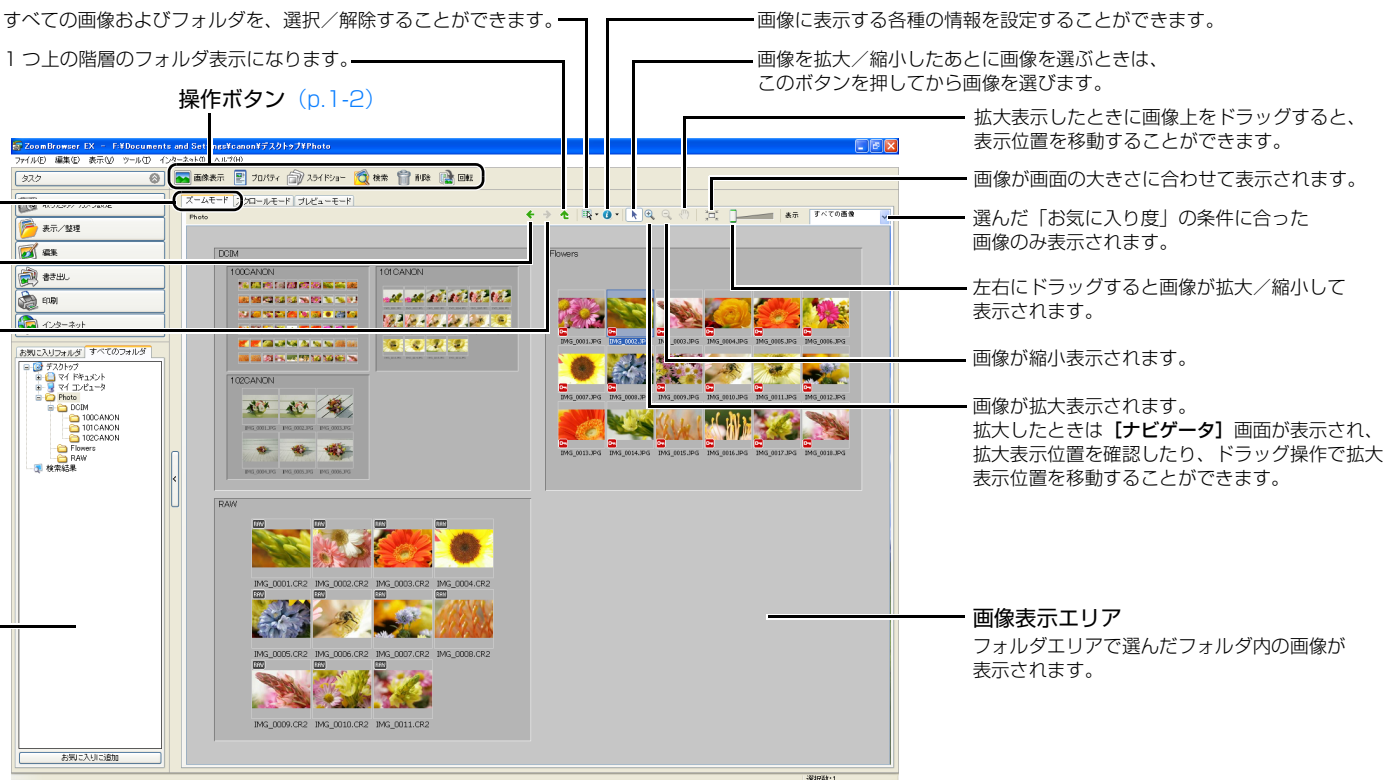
すべての画像およびフォルダを、選択／解除することができます。

1 つ上の階層のフォルダ表示になります。

操作ボタン（p.1-2）

画像に表示する各種の情報を設定することができます。

画像を拡大／縮小したあとに画像を選ぶときは、このボタンを押してから画像を選びます。

拡大表示したときに画像上をドラッグすると、表示位置を移動することができます。

画像が画面の大きさに合わせて表示されます。

選んだ「お気に入り度」の条件に合った画像のみ表示されます。

左右にドラッグすると画像が拡大／縮小して表示されます。

画像が縮小表示されます。

画像が拡大表示されます。
拡大したときは［ナビゲータ］画面が表示され、拡大表示位置を確認したり、ドラッグ操作で拡大表示位置を移動することができます。

画像表示エリア
フォルダエリアで選んだフォルダ内の画像が表示されます。

ZoomBrowser EX - F:¥Documents and Settings¥canon¥デスクトップ¥Photo
ファイル(F) 編集(E) 表示(V) ツール(T) インターネット(I) ヘルプ(H)
タスク
画像表示 プロパティ スライドショー 検索 削除 回転
ズームモード スクロールモード プレビューモード
Photo
表示 すべての画像
表示／整理
編集
書き出し
印刷
インターネット
お気に入りフォルダ すべてのフォルダ
デスクトップ
マイ ドキュメント
マイ コンピュータ
Photo
DCIM
100CANON
101CANON
102CANON
Flowers
RAW
検索結果
お気に入りに追加
DCIM
100CANON
101CANON
102CANON
Flowers
IMG_0001.JPG IMG_0002.JPG IMG_0003.JPG IMG_0004.JPG IMG_0005.JPG IMG_0006.JPG
IMG_0007.JPG IMG_0008.JPG IMG_0009.JPG IMG_0010.JPG IMG_0011.JPG IMG_0012.JPG
IMG_0013.JPG IMG_0014.JPG IMG_0015.JPG IMG_0016.JPG IMG_0017.JPG IMG_0018.JPG
RAW
IMG_0001.CR2 IMG_0002.CR2 IMG_0003.CR2 IMG_0004.CR2
IMG_0005.CR2 IMG_0006.CR2 IMG_0007.CR2 IMG_0008.CR2
IMG_0009.CR2 IMG_0010.CR2 IMG_0011.CR2
選択数:1